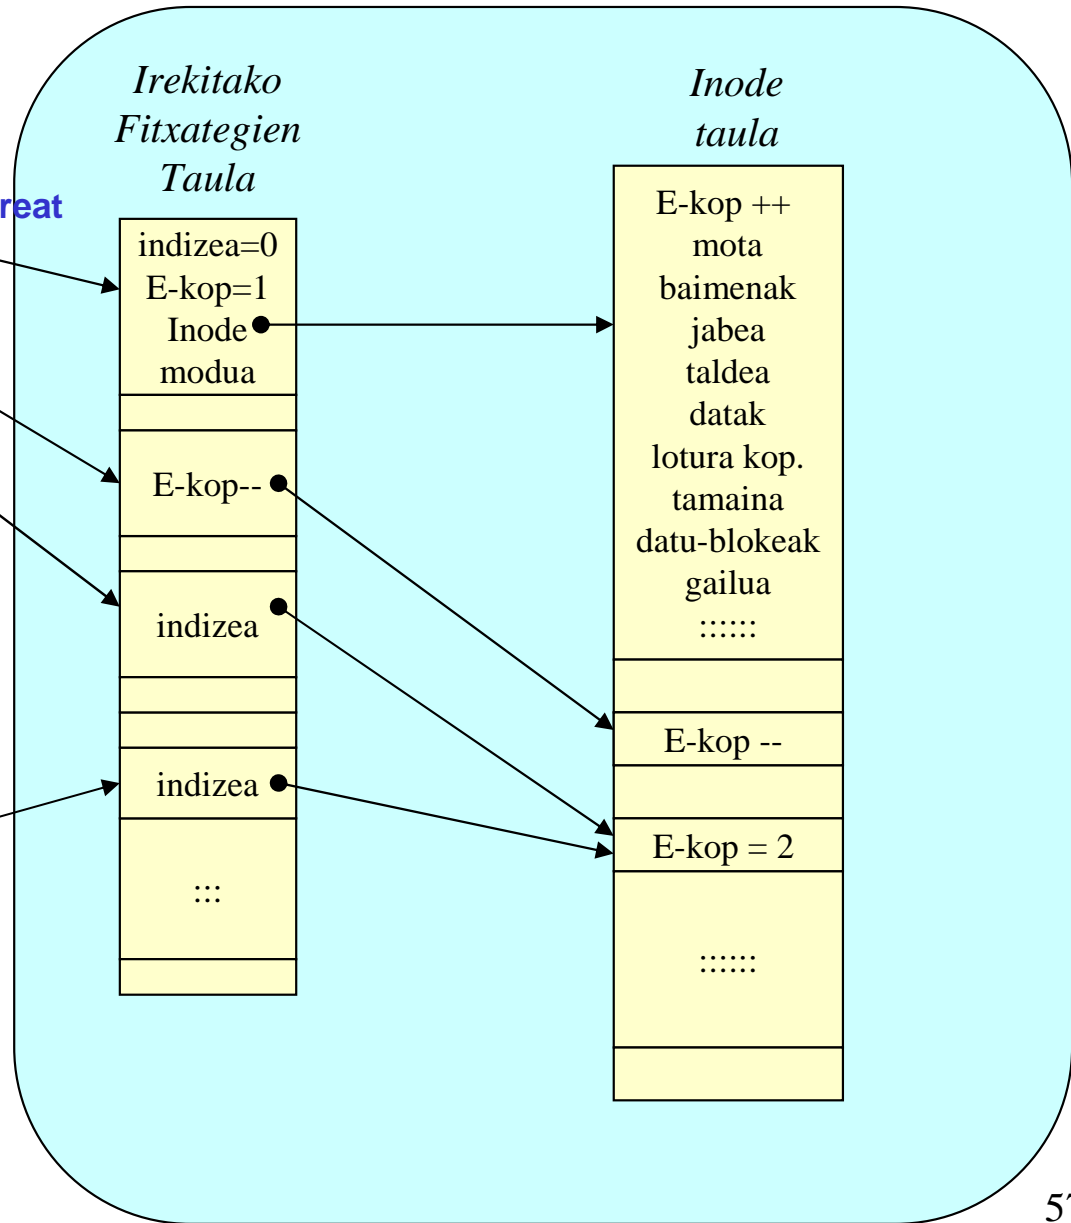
reat

Irekitako Fitxategien Taula

indizea=0
E-kop=1
Inode
modua

E-kop--

indizea

indizea

:::

Inode taula

E-kop ++
mota
baimenak
jabea
taldea
datak
lotura kop.
tamaina
datu-blokeak
gailua
::::::

E-kop --

E-kop = 2

::::::

5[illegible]